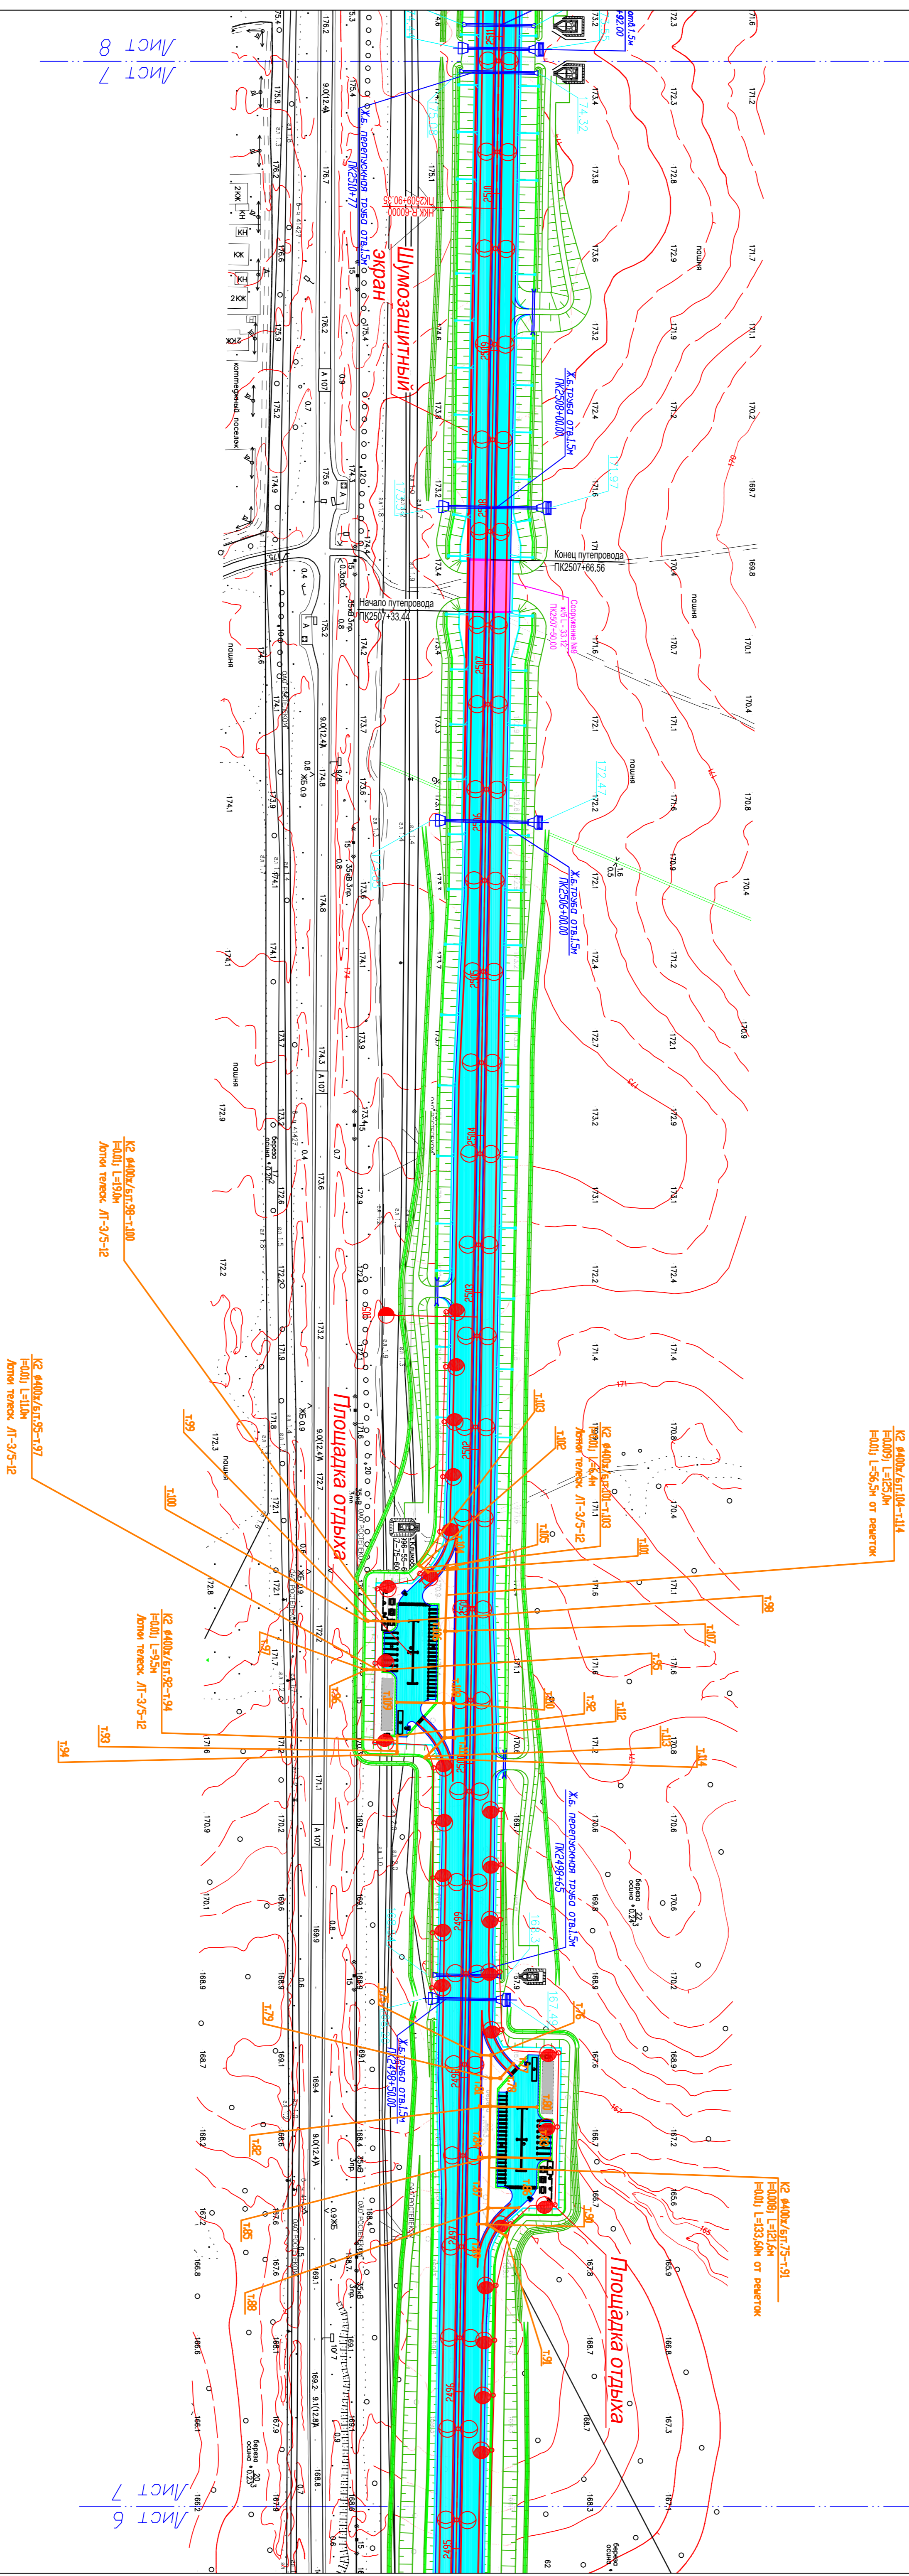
Лист 8
Лист 7

Шумозащитный экран

Ж.б. перепускная труба отв.1,5м ПК2510+77

Ж.б. труба отв.1,5м ПК2508+00,00

Конец путепровода ПК2507+66,56

Начало путепровода ПК2507+33,44

Сооружение №6 ж/б L=33,12 ПК2507+50,00

Ж.б. труба отв.1,5м ПК2506+00,00

коттеджный поселок

пашня

Площадка отдыха

К2 Ф400ж/б,т.т.98-т.100 i=0,01 L=19,0м Лоток телеск. ЛТ-3/5-12

К2 Ф400ж/б,т.т.95-т.97 i=0,01 L=11,0м Лоток телеск. ЛТ-3/5-12

К2 Ф400ж/б,т.т.92-т.94 i=0,01 L=9,5м Лоток телеск. ЛТ-3/5-12

К2 Ф400ж/б,т.т.101-т.103 i=0,01 L=6,4м Лоток телеск. ЛТ-3/5-12

К2 Ф400ж/б,т.т.104-т.114 i=0,009 L=125,0м i=0,01 L=56,5м от решеток

Ж.б. перепускная труба отв.1,5м ПК2498+65

Ж.б. труба отв.1,5м ПК2496+50,00

К2 Ф400ж/б,т.т.75-т.91 i=0,008 L=125,6м i=0,01 L=133,60м от решеток

Площадка отдыха

береза осина

Лист 7
Лист 6